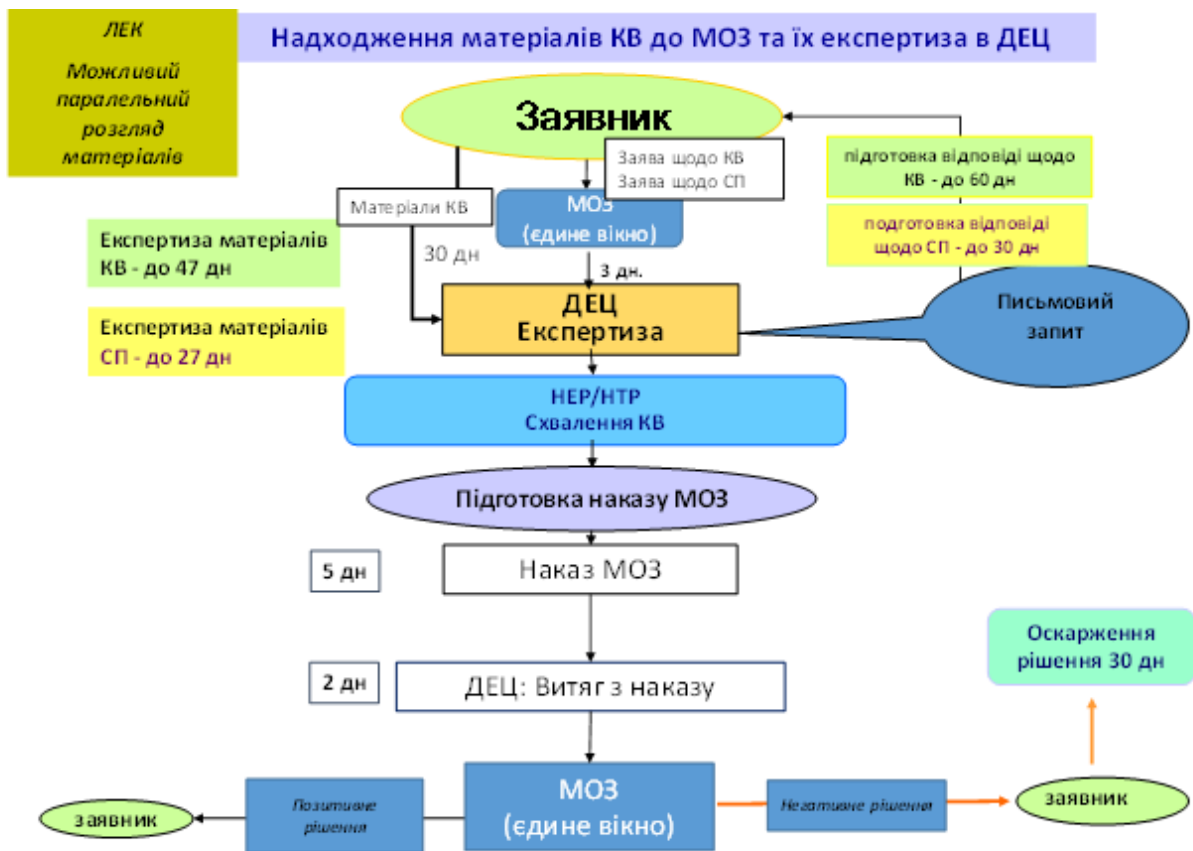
ЛЕК

Можливий паралельний розгляд матеріалів

Надходження матеріалів КВ до МОЗ та їх експертиза в ДЕЦ

Заявник

Заява щодо КВ
Заява щодо СП

підготовка відповіді щодо КВ - до 60 дн

подготовка відповіді щодо СП - до 30 дн

Матеріали КВ

30 дн

МОЗ
(єдине вікно)

3 дн.

Експертиза матеріалів КВ - до 47 дн

Експертиза матеріалів СП - до 27 дн

ДЕЦ
Експертиза

Письмовий запит

НЕР/НТР
Схвалення КВ

Підготовка наказу МОЗ

5 дн

Наказ МОЗ

Оскарження рішення 30 дн

2 дн

ДЕЦ: Витяг з наказу

заявник

Позитивне рішення

МОЗ
(єдине вікно)

Негативне рішення

заявник